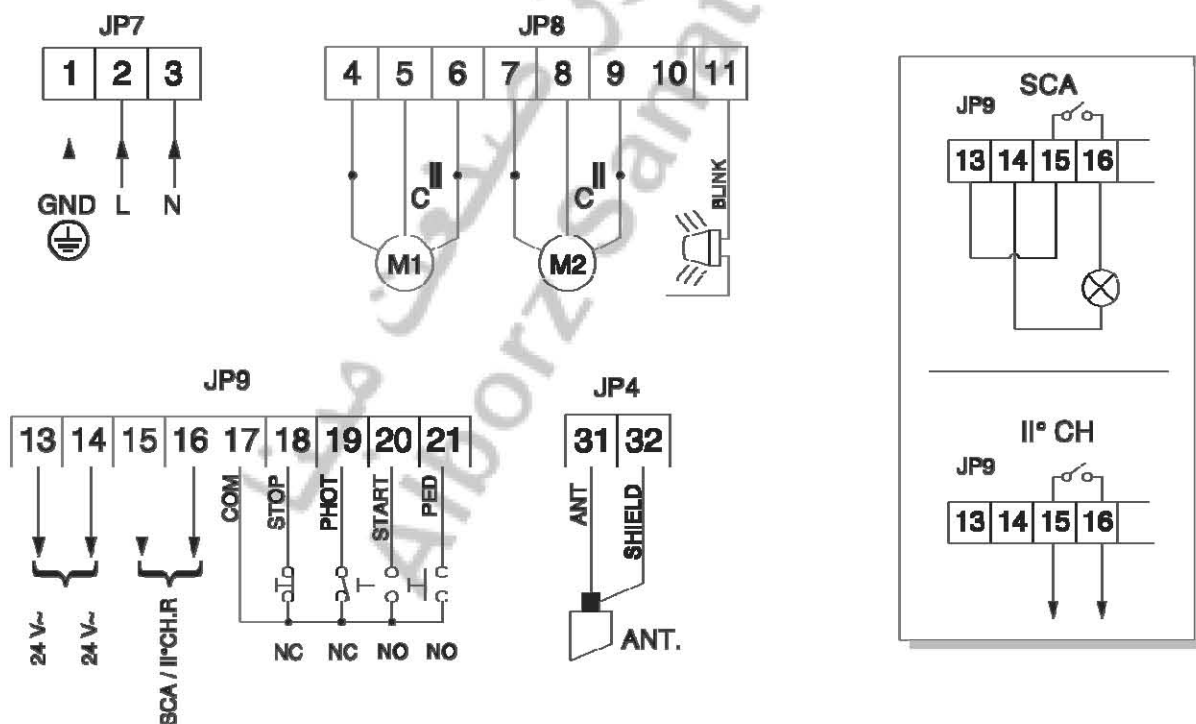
JP7

| 1 | 2 | 3 |
|---|---|---|

GND L N

JP8

| 4 | 5 | 6 | 7 | 8 | 9 | 10 | 11 |
|---|---|---|---|---|---|---|---|

C C

M1 M2

BLINK

SCA

JP9

| 13 | 14 | 15 | 16 |
|---|---|---|---|

JP9

| 13 | 14 | 15 | 16 | 17 | 18 | 19 | 20 | 21 |
|---|---|---|---|---|---|---|---|---|

COM STOP PHOT START PED

24 V~ 24 V~ SCA / II°CH.R

NC NC NO NO

JP4

| 31 | 32 |
|---|---|

ANT SHIELD

ANT.

II° CH

JP9

| 13 | 14 | 15 | 16 |
|---|---|---|---|